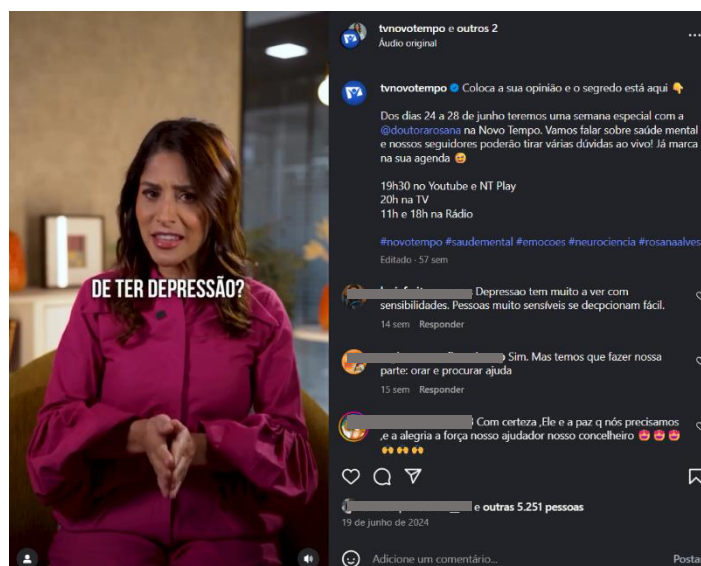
DE TER DEPRESSÃO?

tvnovotempo e outros 2
Áudio original

tvnovotempo Coloca a sua opinião e o segredo está aqui 👇

Dos dias 24 a 28 de junho teremos uma semana especial com a @doutorarosana na Novo Tempo. Vamos falar sobre saúde mental e nossos seguidores poderão tirar várias dúvidas ao vivo! Já marca na sua agenda 😉

19h30 no Youtube e NT Play
20h na TV
11h e 18h na Rádio

#novotempo #saudemental #emocoes #neurociencia #rosanaalves

Editado · 57 sem

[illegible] Depressao tem muito a ver com sensibilidades. Pessoas muito sensíveis se decpcionam fácil.
14 sem Responder

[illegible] Sim. Mas temos que fazer nossa parte: orar e procurar ajuda
15 sem Responder

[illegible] Com certeza ,Ele e a paz q nós precisamos ,e a alegria a força nosso ajudador nosso concelheiro 😍😍😍 🙌🙌🙌

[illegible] e outras 5.251 pessoas
19 de junho de 2024

Adicione um comentário...
Postar